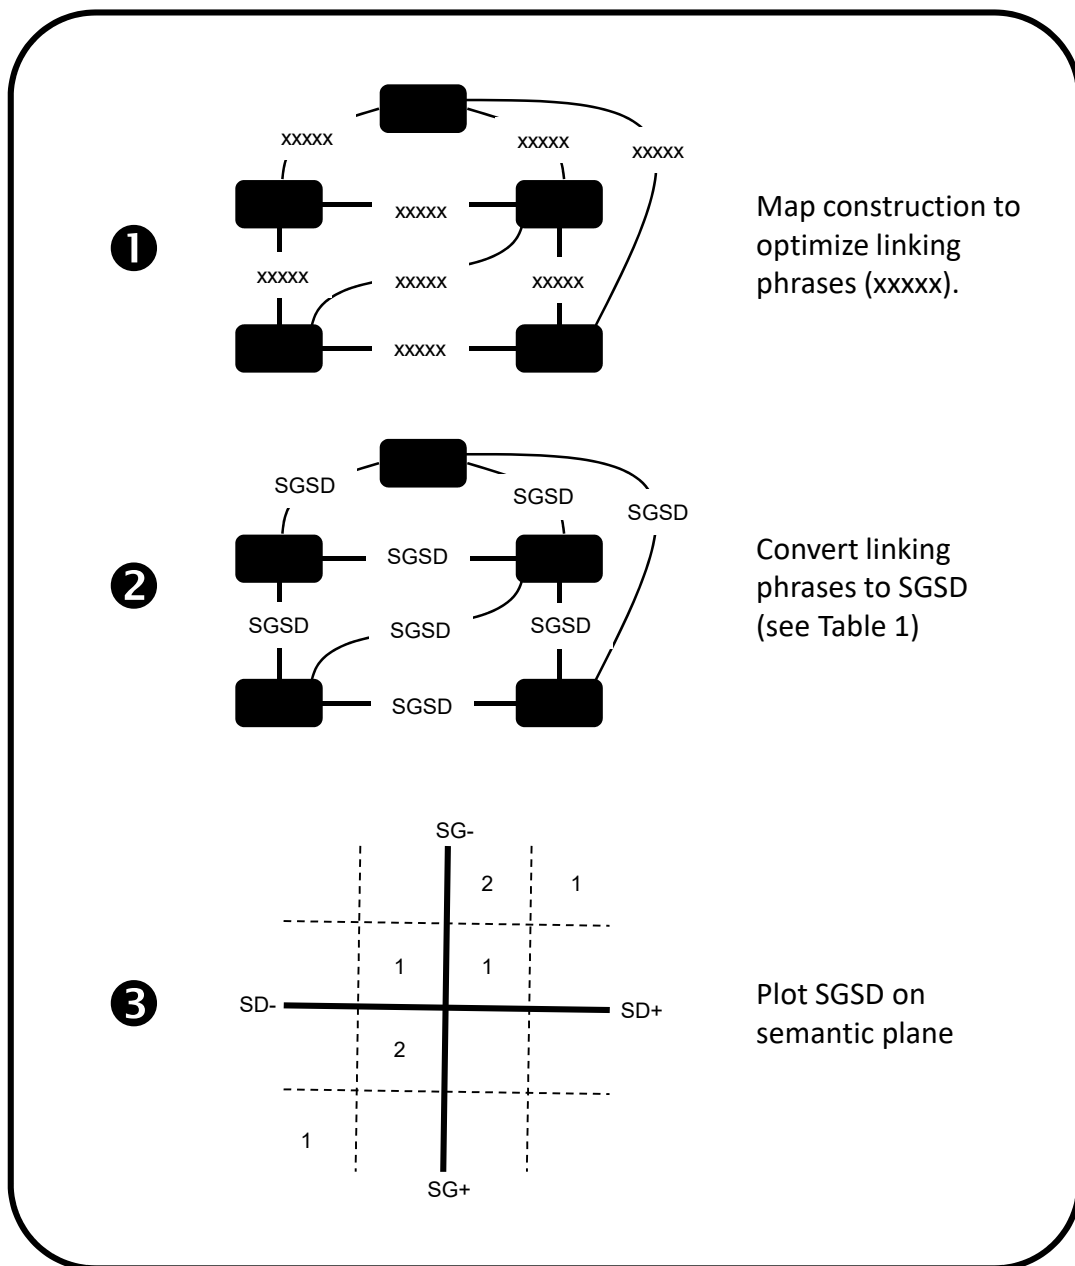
xxxxx xxxxx xxxxx

❶

xxxxx

xxxxx xxxxx xxxxx

xxxxx

Map construction to optimize linking phrases (xxxxx).

SGSD SGSD SGSD

❷

SGSD

SGSD SGSD SGSD

SGSD

Convert linking phrases to SGSD (see Table 1)

SG-

2 1

1 1

❸

SD- SD+

2

1

SG+

Plot SGSD on semantic plane